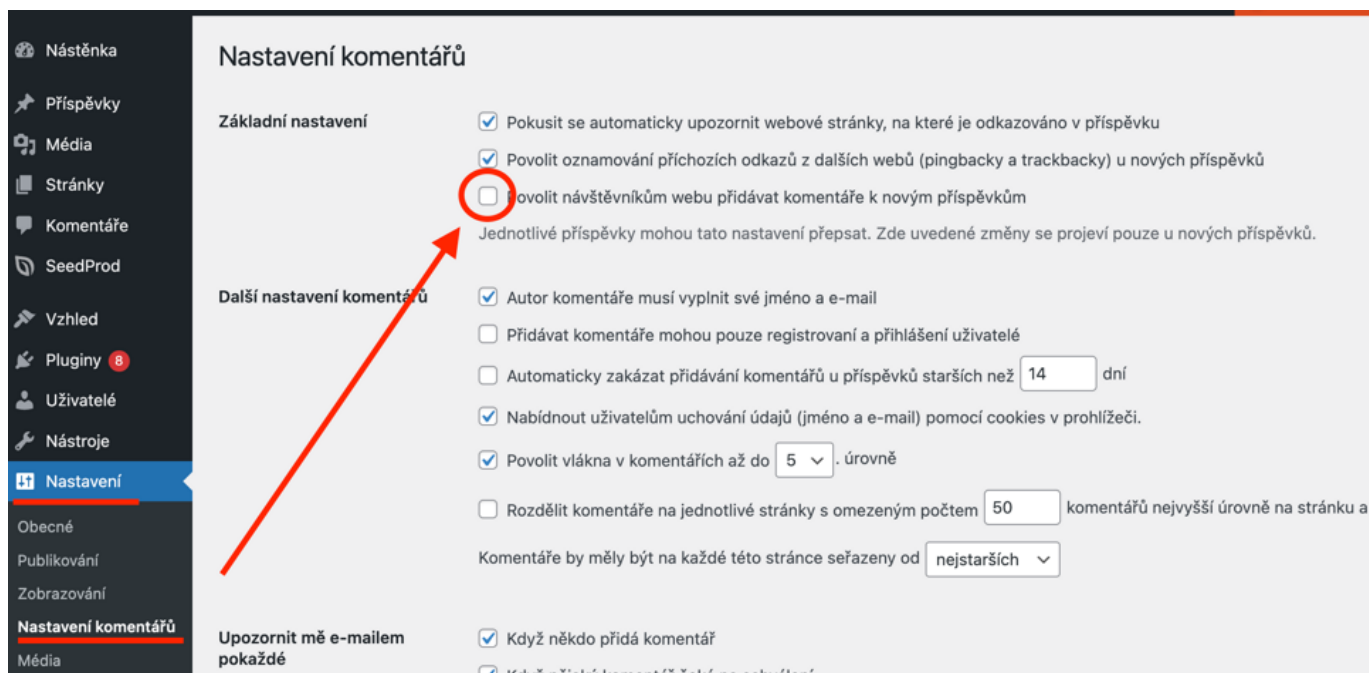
Nástěnka
Příspěvky
Média
Stránky
Komentáře
SeedProd
Vzhled
Pluginy 8
Uživatelé
Nástroje
Nastavení
Obecné
Publikování
Zobrazování
Nastavení komentářů
Média

Nastavení komentářů

Základní nastavení

Pokusit se automaticky upozornit webové stránky, na které je odkazováno v příspěvku

Povolit oznamování příchozích odkazů z dalších webů (pingbacky a trackbacky) u nových příspěvků

Povolit návštěvníkům webu přidávat komentáře k novým příspěvkům

Jednotlivé příspěvky mohou tato nastavení přepsat. Zde uvedené změny se projeví pouze u nových příspěvků.

Další nastavení komentářů

Autor komentáře musí vyplnit své jméno a e-mail

Přidávat komentáře mohou pouze registrovaní a přihlášení uživatelé

Automaticky zakázat přidávání komentářů u příspěvků starších než 14 dní

Nabídnout uživatelům uchování údajů (jméno a e-mail) pomocí cookies v prohlížeči.

Povolit vlákna v komentářích až do 5 . úrovně

Rozdělit komentáře na jednotlivé stránky s omezeným počtem 50 komentářů nejvyšší úrovně na stránku a

Komentáře by měly být na každé této stránce seřazeny od nejstarších

Upozornit mě e-mailem pokaždé

Když někdo přidá komentář

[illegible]